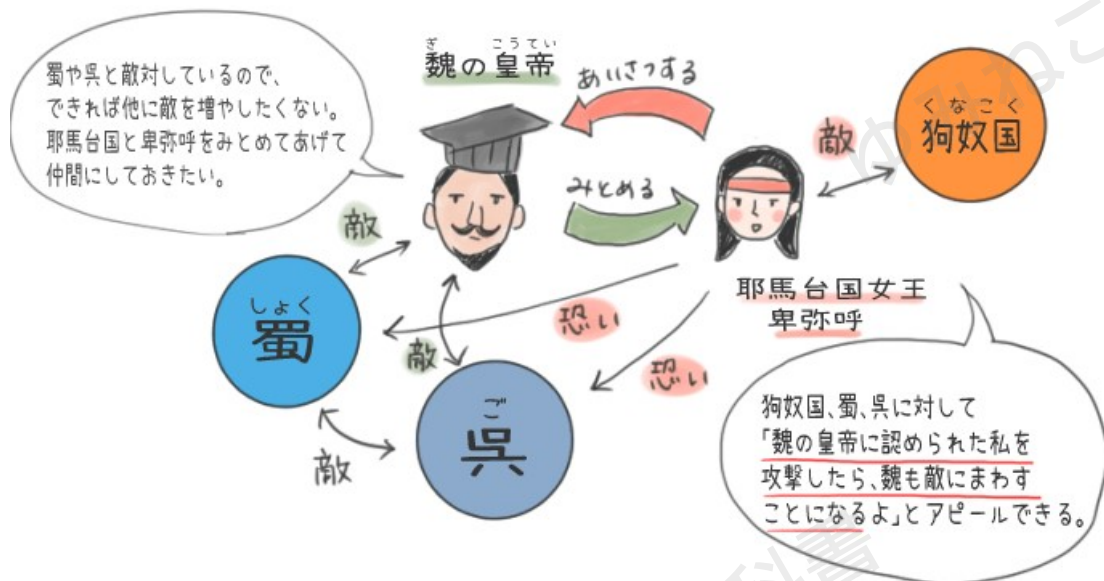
蜀や呉と敵対しているので、できれば他に敵を増やしたくない。耶馬台国と卑弥呼をみとめてあげて仲間にしておきたい。

ぎ こうてい
魏の皇帝

あいさつする

みとめる

敵

くなこく
狗奴国

敵

しょく
蜀

敵

ご
呉

敵

恐い

恐い

耶馬台国女王
卑弥呼

狗奴国、蜀、呉に対して「魏の皇帝に認められた私を攻撃したら、魏も敵にまわすことになるよ」とアピールできる。